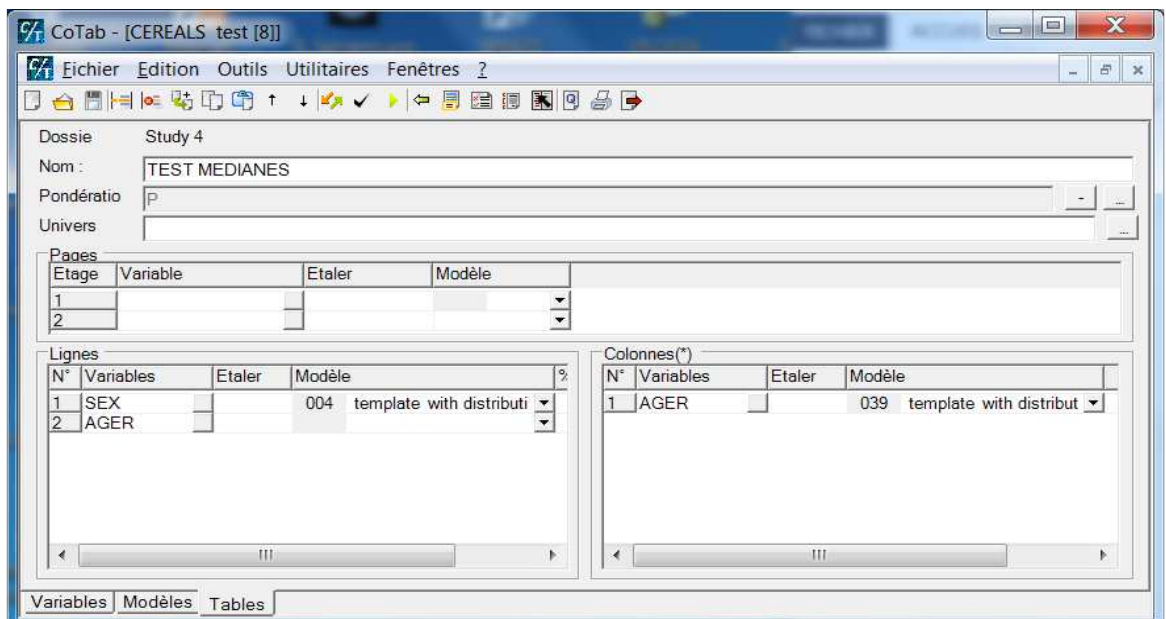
CoTab - [CEREALS test [8]]

Fichier Edition Outils Utilitaires Fenêtres ?

Dossie Study 4

Nom : TEST MEDIANES

Pondératio P

Univers

Pages

| Etage | Variable | Etaler | Modèle |
|---|---|---|---|
| 1 | | | |
| 2 | | | |

Lignes

| N° | Variables | Etaler | Modèle | % |
|---|---|---|---|---|
| 1 | SEX | | 004 template with distributi | |
| 2 | AGER | | | |

Colonnes(*)

| N° | Variables | Etaler | Modèle |
|---|---|---|---|
| 1 | AGER | | 039 template with distribut |

Variables Modèles Tables